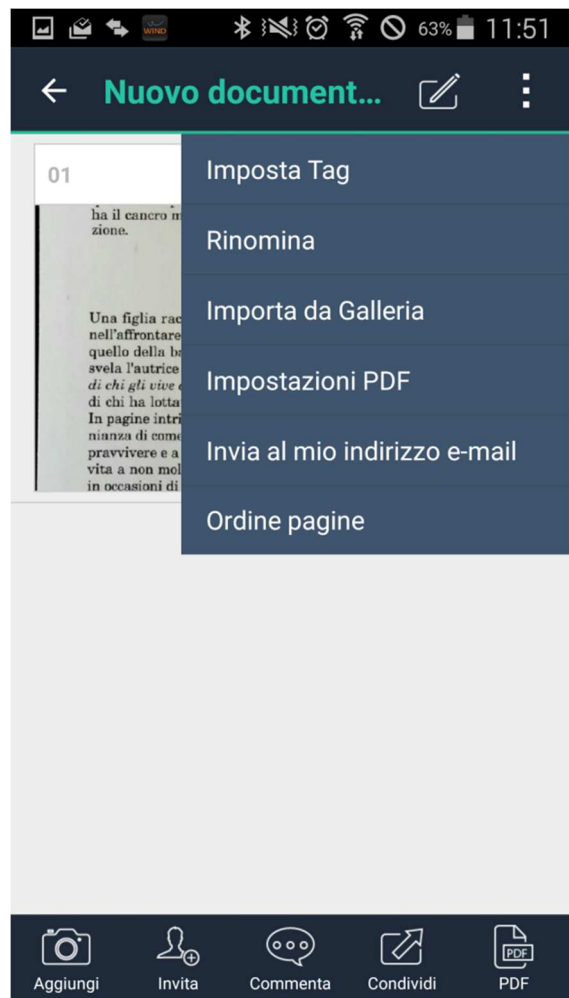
WIND 63% 11:51

Nuovo document...

01

ha il cancro m
zione.

Una figlia rac
nell'affrontare
quello della b
svela l'autrice
di chi gli vive
di chi ha lotta
In pagine intri
nianza di come
pravvivere e a
vita a non mol
in occasioni di

Imposta Tag

Rinomina

Importa da Galleria

Impostazioni PDF

Invia al mio indirizzo e-mail

Ordine pagine

Aggiungi Invita Commenta Condividi PDF

PDF